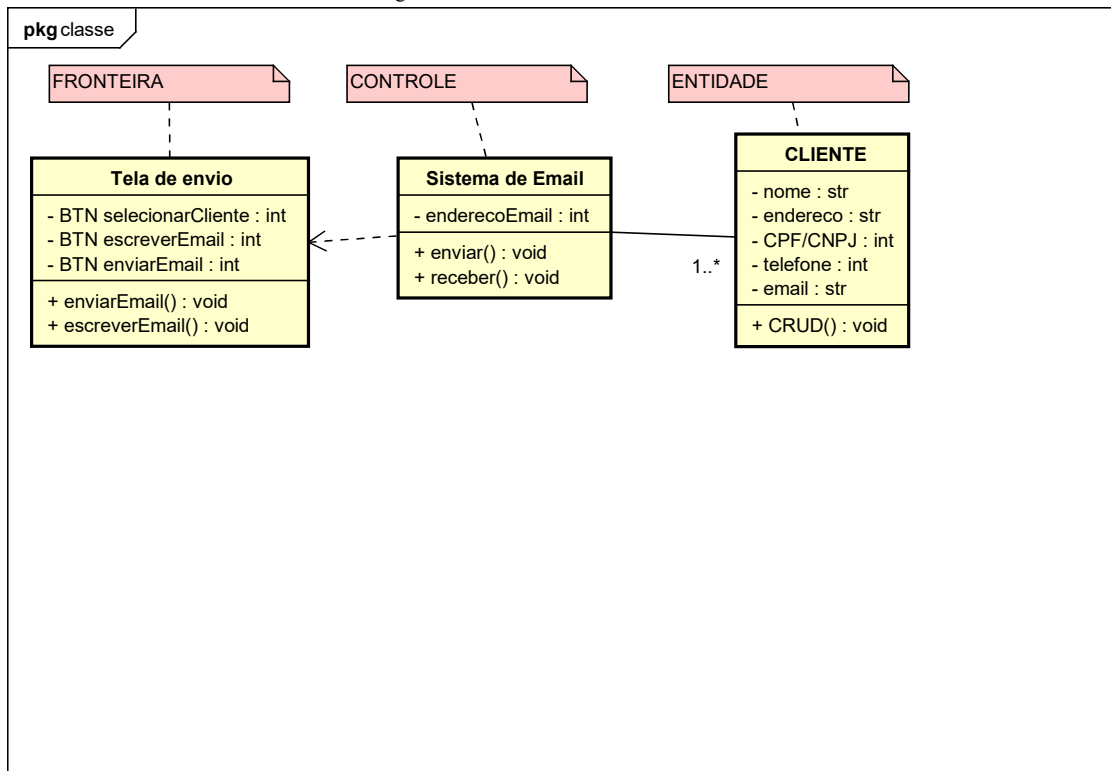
**pkg** classe

FRONTEIRA

CONTROLE

ENTIDADE

**Tela de envio**

- BTN selecionarCliente : int
- BTN escreverEmail : int
- BTN enviarEmail : int

+ enviarEmail() : void
+ escreverEmail() : void

**Sistema de Email**

- enderecoEmail : int

+ enviar() : void
+ receber() : void

1..*

**CLIENTE**

- nome : str
- endereco : str
- CPF/CNPJ : int
- telefone : int
- email : str

+ CRUD() : void